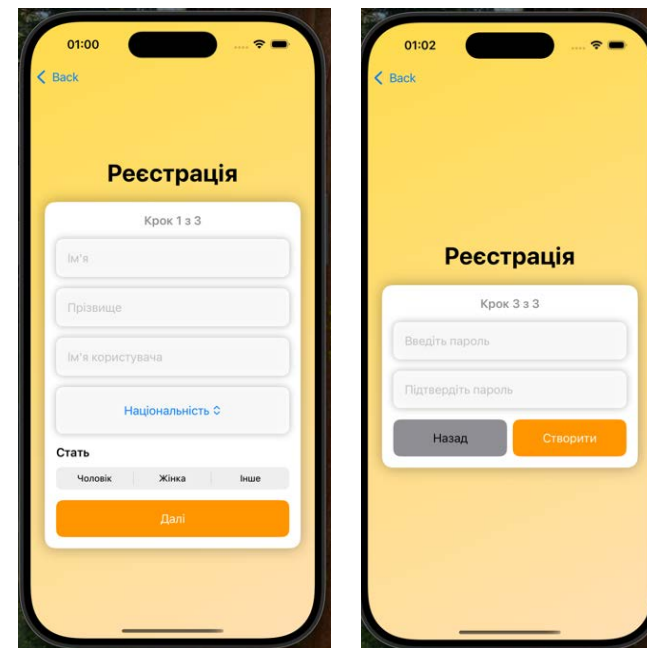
01:00

Back

Реєстрація

Крок 1 з 3

Ім'я

Прізвище

Ім'я користувача

Національність

Стать

| Чоловік | Жінка | Інше |
|---|---|---|

Далі

01:02

Back

Реєстрація

Крок 3 з 3

Введіть пароль

Підтвердіть пароль

Назад

Створити